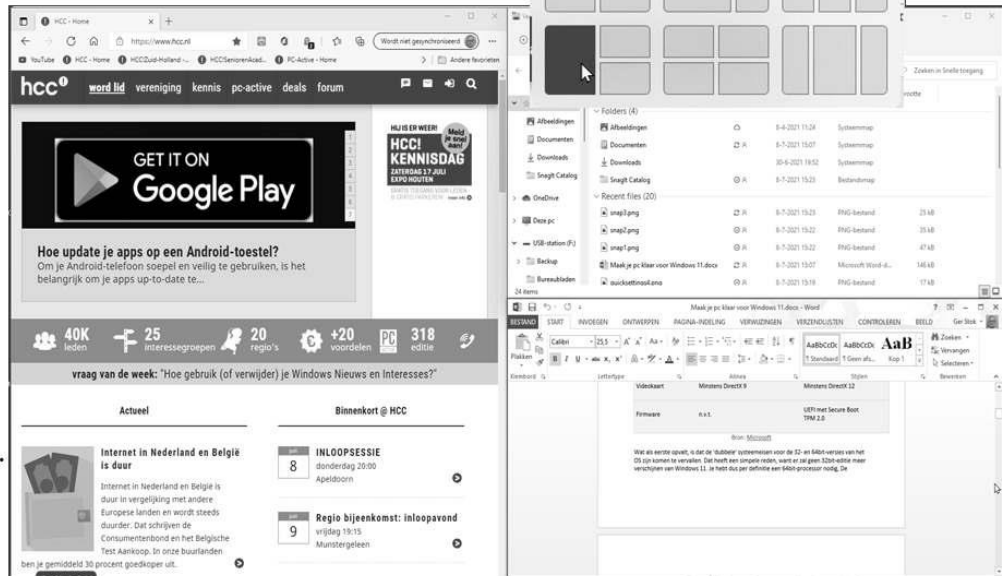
HCC - Home × +

https://www.hcc.nl

Wordt niet gesynchroniseerd

YouTube HCC - Home HCCZuid-Holland -... HCCSeniorenAcad... PC-Active - Home

Andere favorieten

hcc

word lid vereniging kennis pc-active deals forum

GET IT ON
Google Play

HIJ IS ER WEER!
HCC! KENNISDAG
ZATERDAG 17 JULI
EXPO HOUTEN

Meld je snel aan!

Hoe update je apps op een Android-toestel?
Om je Android-telefoon soepel en veilig te gebruiken, is het belangrijk om je apps up-to-date te...

40K leden
25 interessegroepen
20 regio's
+20 voordelen
318 editie

vraag van de week: "Hoe gebruik (of verwijder) je Windows Nieuws en Interesses?"

Actueel

Binnenkort @ HCC

Internet in Nederland en België is duur
Internet in Nederland en België is duur in vergelijking met andere Europese landen en wordt steeds duurder. Dat schrijven de Consumentenbond en het Belgische Test Aankoop. In onze buurlanden ben je gemiddeld 30 procent goedkoper uit.

8
INLOOPSESSIE
donderdag 20:00
Apeldoorn

9
Regio bijeenkomst: inloopavond
vrijdag 19:15
Munstergeleen

Zoeken in Snelle toegang

Folders (4)

Afbeeldingen
Documenten
Downloads
Snagit Catalog
OneDrive
Deze pc
USB-station (F:)
Backup
Bureaublden
24 items

Afbeeldingen 8-6-2021 11:24 Systeemmap
Documenten 8-7-2021 15:07 Systeemmap
Downloads 30-6-2021 19:52 Systeemmap
Snagit Catalog 8-7-2021 15:23 Bestandsmap

Recent files (20)

snap3.png 8-7-2021 15:23 PNG-bestand 23 kB
snap2.png 8-7-2021 15:22 PNG-bestand 35 kB
snap1.png 8-7-2021 15:22 PNG-bestand 47 kB
Maak je pc klaar voor Windows 11.docx 8-7-2021 15:07 Microsoft Word-d... 146 kB
quicksettings4.png 8-7-2021 15:19 PNG-bestand 17 kB

Maak je pc klaar voor Windows 11.docx - Word

BESTAND START INVOEGEN ONTWERPEN PAGINA-INDELING VERWIJZINGEN VERZENDLIJSTEN CONTROLEREN BEELD Ger Stok

Plakken
Calibri 11,5
AaBbCcDc AaBbCcDc AaB
¶ Standaard ¶ Geen afs... Kop 1
Zoeken
Vervangen
Selecteren
Klembord Lettertype Alinea Stijlen Bewerken

| Videokaart | Minstens DirectX 9 | Minstens DirectX 12 |
|---|---|---|
| Firmware | n.v.t. | UEFI met Secure Boot TPM 2.0 |

Bron: Microsoft

Wat als eerste opvalt, is dat de 'dubbele' systeemeisen voor de 32- en 64bit-versies van het OS zijn komen te vervallen. Dat heeft een simpele reden, want er zal geen 32bit-editie meer verschijnen van Windows 11. Je hebt dus per definitie een 64bit-processor nodig. De